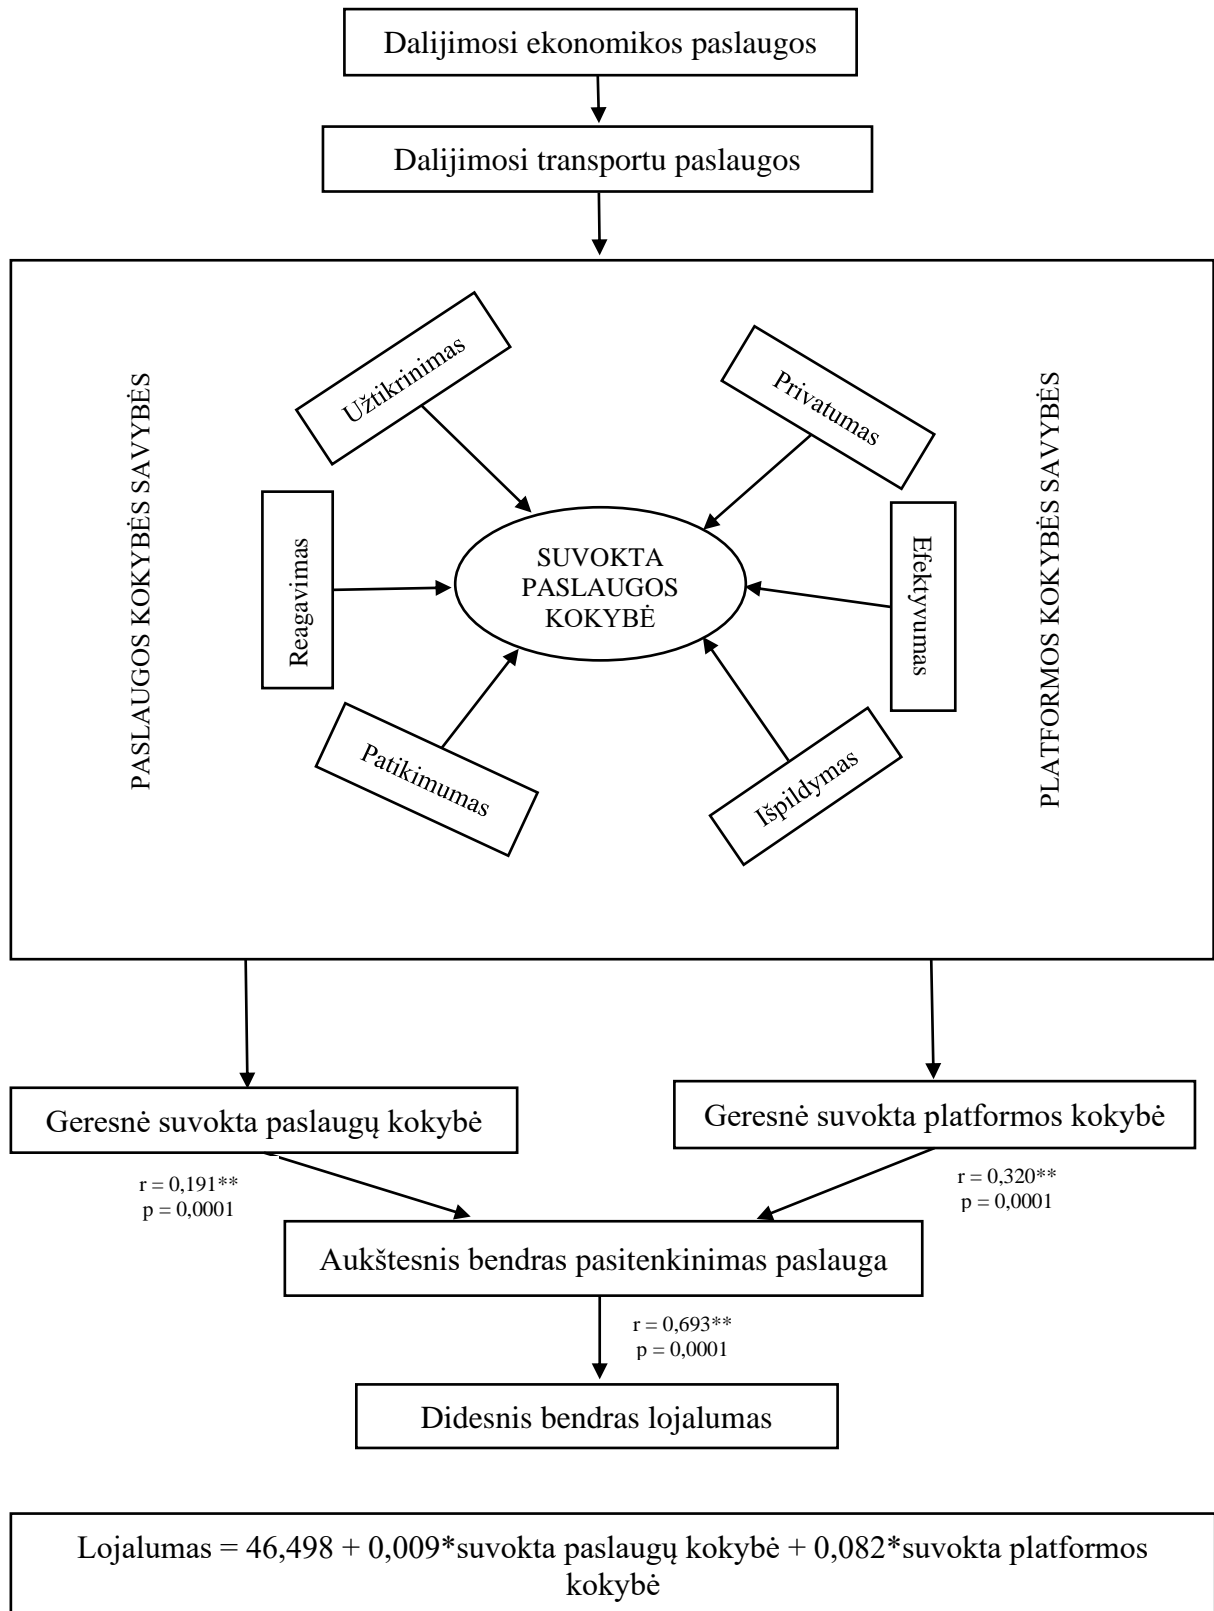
Dalijimosi ekonomikos paslaugos

Dalijimosi transportu paslaugos

PASLAUGOS KOKYBĖS SAVYBĖS

Užtikrinimas

Privatumas

PLATFORMOS KOKYBĖS SAVYBĖS

Reagavimas

SUVOKTA PASLAUGOS KOKYBĖ

Efektyvumas

Patikimumas

Išpildymas

Geresnė suvokta paslaugų kokybė

Geresnė suvokta platformos kokybė

r = 0,191**
p = 0,0001

r = 0,320**
p = 0,0001

Aukštesnis bendras pasitenkinimas paslauga

r = 0,693**
p = 0,0001

Didesnis bendras lojalumas

Lojalumas = 46,498 + 0,009*suvokta paslaugų kokybė + 0,082*suvokta platformos kokybė